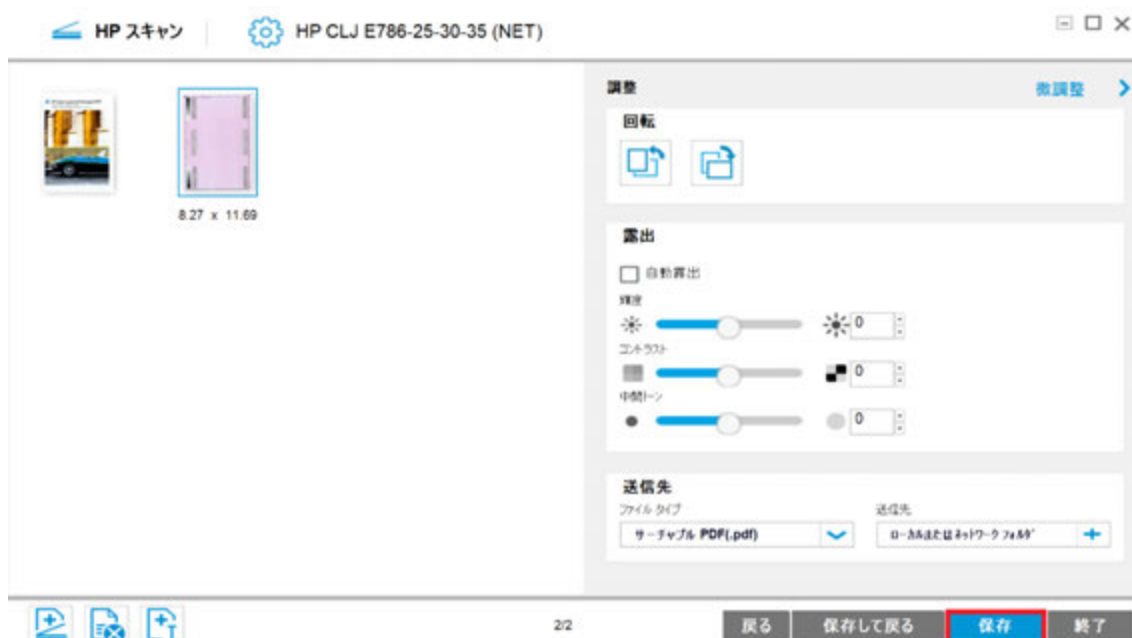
HP スキャン HP CLJ E786-25-30-35 (NET)

8.27 x 11.69

調整 微調整

回転

露出

自動露出

輝度

0

コントラスト

0

中間トーン

0

送信先

ファイル タイプ

サーチャブル PDF(.pdf)

送信先

ローカルまたはネットワーク フォルダ

2/2

戻る 保存して戻る 保存 終了